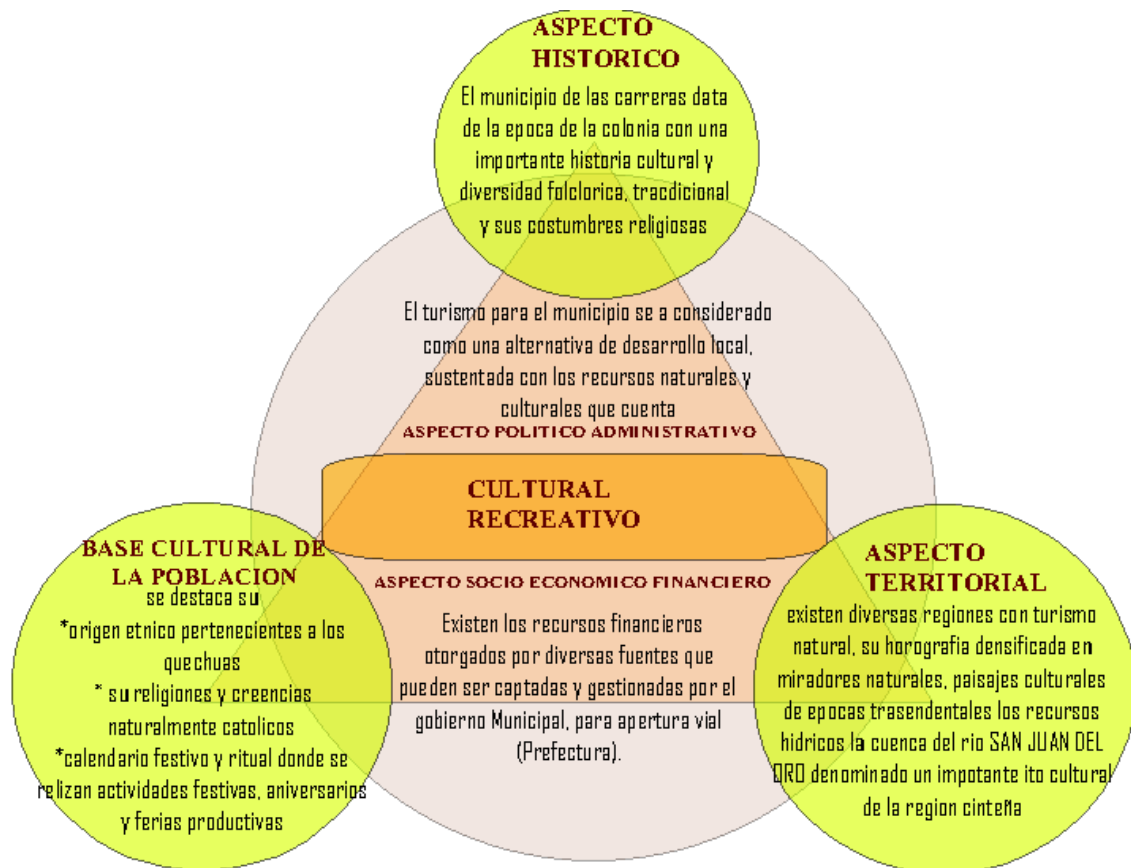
ASPECTO HISTORICO

El municipio de las carreras data de la epoca de la colonia con una importante historia cultural y diversidad folclorica, tracdicional y sus costumbres religiosas

El turismo para el municipio se a considerado como una alternativa de desarrollo local, sustentada con los recursos naturales y culturales que cuenta

ASPECTO POLITICO ADMINISTRATIVO

CULTURAL RECREATIVO

BASE CULTURAL DE LA POBLACION

se destaca su

*origen etnico pertenecientes a los quechuas

* su religiones y creencias naturalmente catolicos

*calendario festivo y ritual donde se relizan actividades festivas, aniversarios y ferias productivas

ASPECTO SOCIO ECONOMICO FINANCIERO

Existen los recursos financieros otorgados por diversas fuentes que pueden ser captadas y gestionadas por el gobierno Municipal, para apertura vial (Prefectura).

ASPECTO TERRITORIAL

existen diversas regiones con turismo natural, su horografia densificada en miradores naturales, paisajes culturales de epocas trasendentales los recursos hidricos la cuenca del rio SAN JUAN DEL ORO denominado un impotante ito cultural de la region cinteña